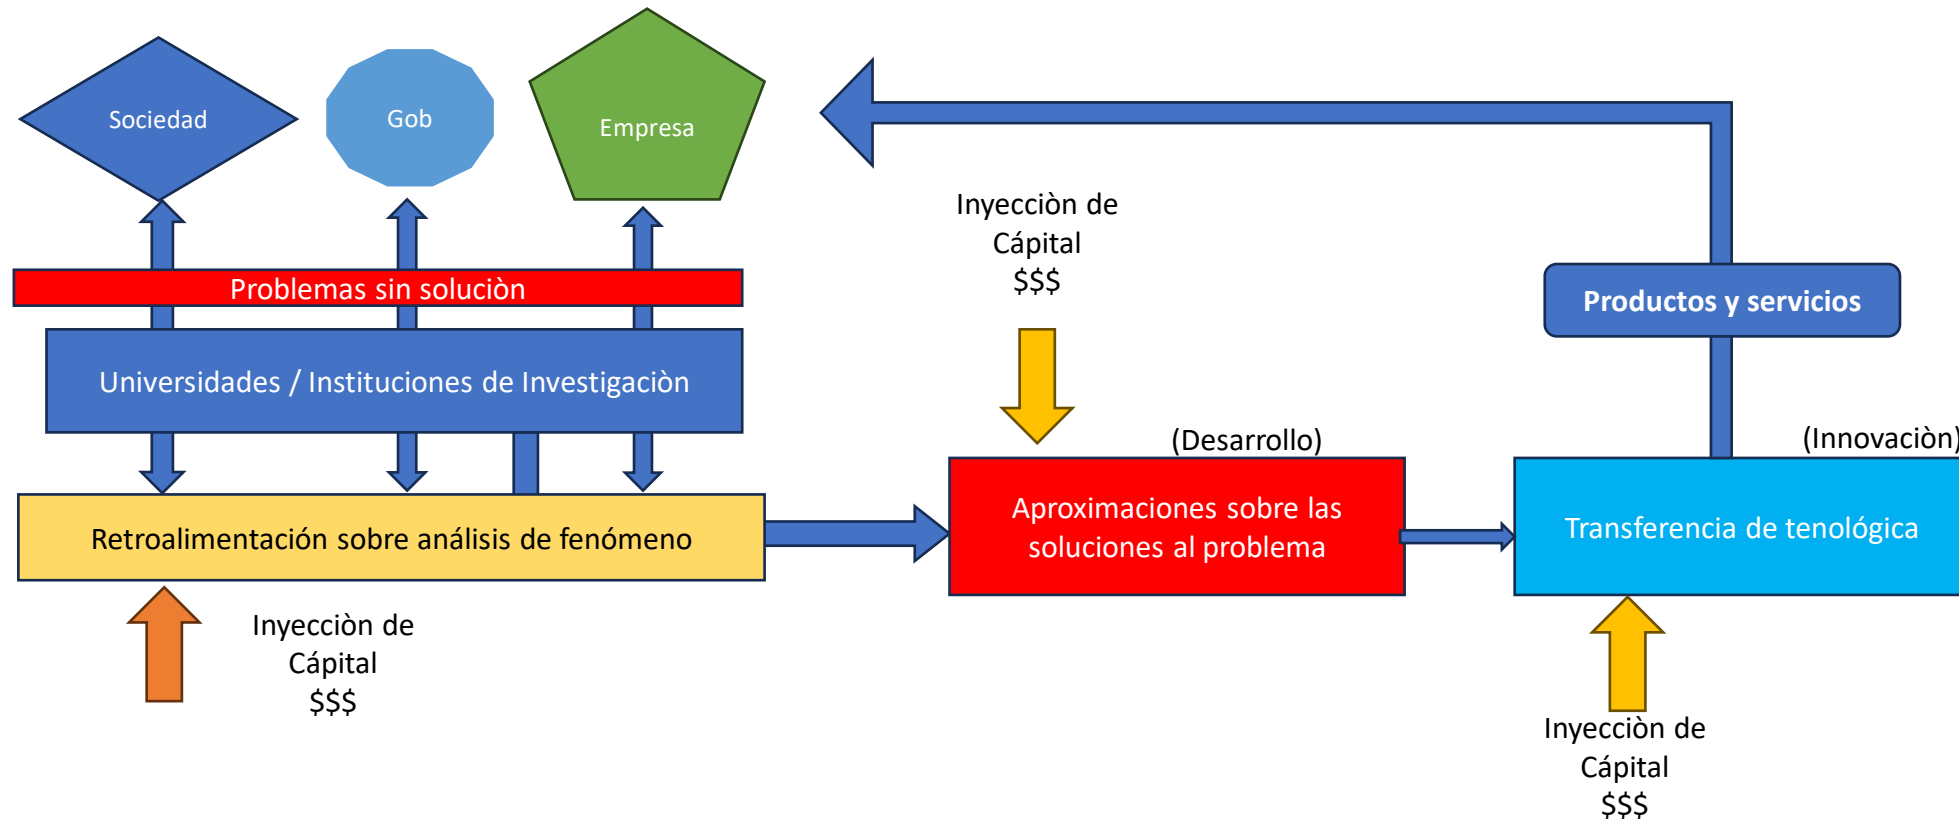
Sociedad

Gob

Empresa

Inyecciòn de Cápital $$$

Productos y servicios

Problemas sin soluciòn

Universidades / Instituciones de Investigaciòn

(Desarrollo)

(Innovaciòn)

Retroalimentación sobre análisis de fenómeno

Aproximaciones sobre las soluciones al problema

Transferencia de tenológica

Inyecciòn de Cápital $$$

Inyecciòn de Cápital $$$